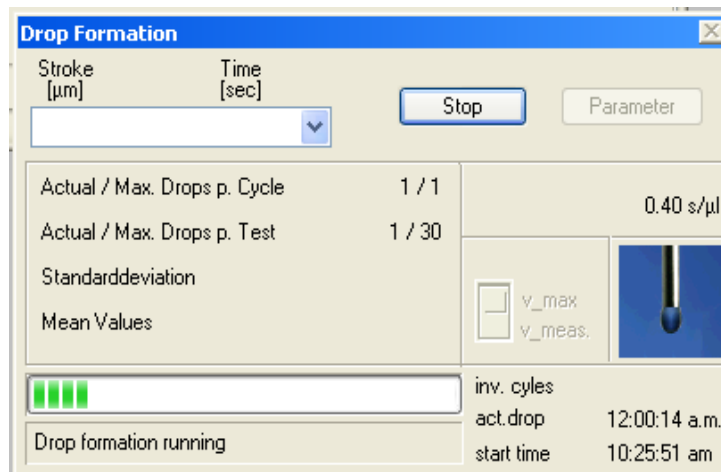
Drop Formation

Stroke [µm]

Time [sec]

Stop

Parameter

Actual / Max. Drops p. Cycle 1 / 1

Actual / Max. Drops p. Test 1 / 30

Standarddeviation

Mean Values

0.40 s/µl

v_max
v_meas.

inv. cyles

act.drop 12:00:14 a.m.

start time 10:25:51 am

Drop formation running